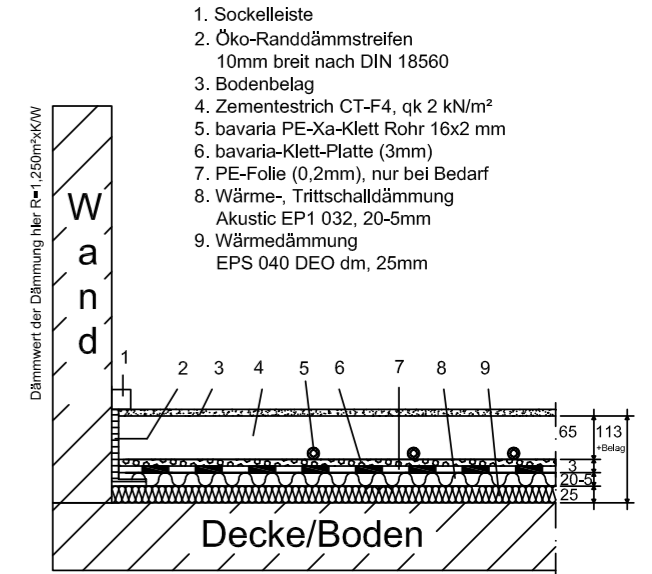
1. Sockelleiste
2. Öko-Randdämmstreifen 10mm breit nach DIN 18560
3. Bodenbelag
4. Zementestrich CT-F4, qk 2 kN/m²
5. bavaria PE-Xa-Klett Rohr 16x2 mm
6. bavaria-Klett-Platte (3mm)
7. PE-Folie (0,2mm), nur bei Bedarf
8. Wärme-, Trittschalldämmung Akustic EP1 032, 20-5mm
9. Wärmedämmung EPS 040 DEO dm, 25mm

Dämmwert der Dämmung hier R=1,250m²xK/W

Wand

1 2 3 4 5 6 7 8 9

65
113
+Belag
3
20-5
25

Decke/Boden